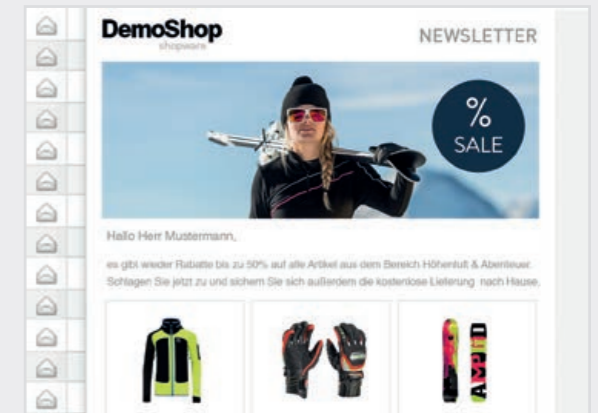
DemoShop
shopware

NEWSLETTER

%
SALE

Hallo Herr Mustermann,

es gibt wieder Rabatte bis zu 50% auf alle Artikel aus dem Bereich Höhenluft & Abenteuer. Schlagen Sie jetzt zu und sichern Sie sich außerdem die kostenlose Lieferung nach Hause.

AMPLID